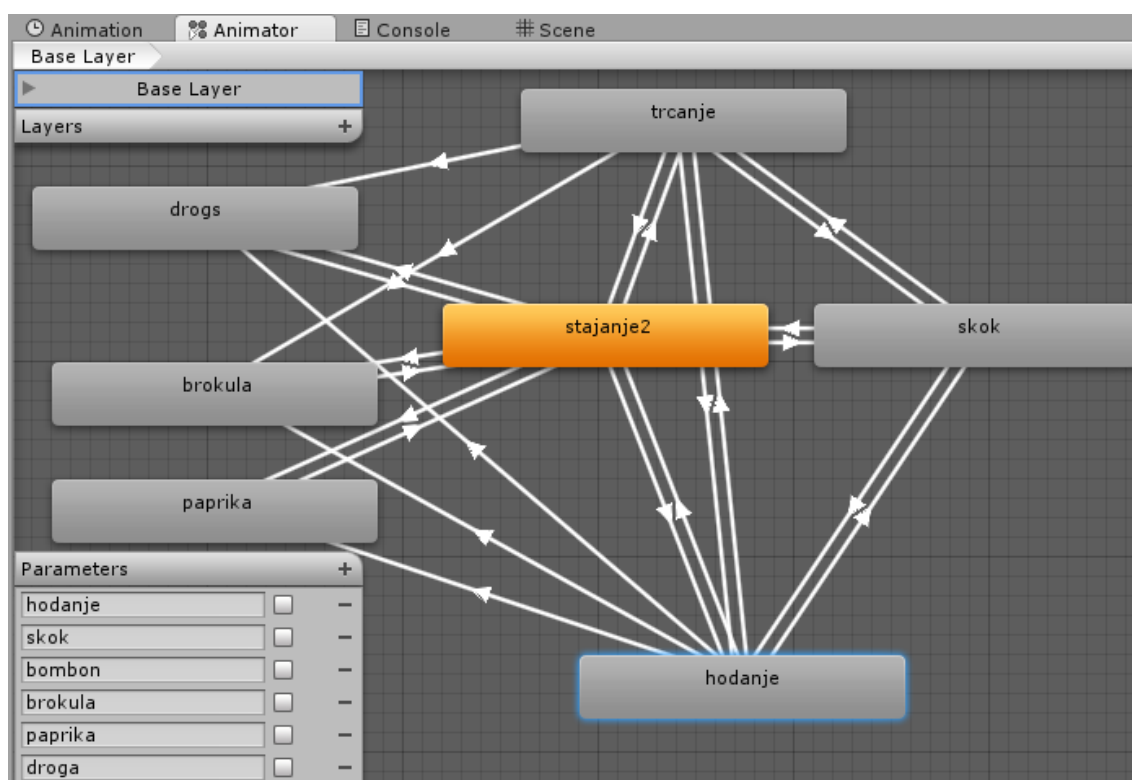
Animation Animator Console Scene

Base Layer

Base Layer

Layers +

trcanje

drogs

stajanje2

skok

brokula

paprika

Parameters +

| hodanje | ☐ | − |
|---|---|---|
| skok | ☐ | − |
| bombon | ☐ | − |
| brokula | ☐ | − |
| paprika | ☐ | − |
| droga | ☐ | − |

hodanje